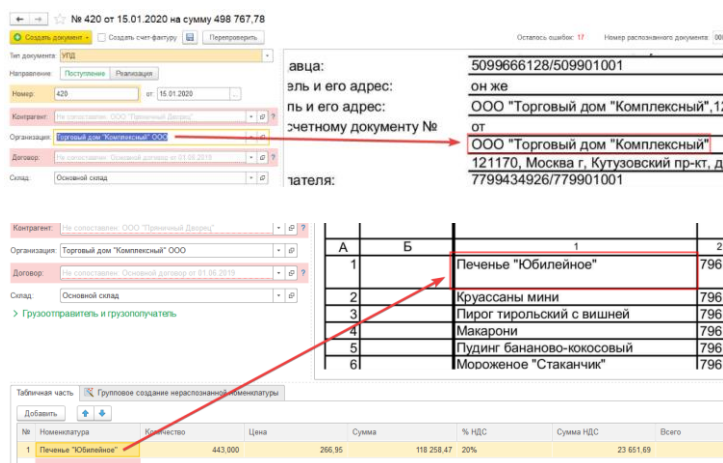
№ 420 от 15.01.2020 на сумму 498 767,78

Создать документ | Создать счет-фактуру | Перепроверить

Осталось ошибок: 17 | Номер распознанного документа:

Тип документа: УПД
Направление: Поступление | Реализация
Номер: 420 от: 15.01.2020
Контрагент: Не сопоставлен: ООО "Пряничный Дворец"
Организация: Торговый дом "Комплексный" ООО
Договор: Не сопоставлен: Основной договор от 01.06.2019
Склад: Основной склад

авца: | 5099666128/509901001
ель и его адрес: | он же
ель и его адрес: | ООО "Торговый дом "Комплексный",12
счетному документу № | от
| ООО "Торговый дом "Комплексный"
| 121170, Москва г, Кутузовский пр-кт, д
лателя: | 7799434926/779901001

Контрагент: Не сопоставлен: ООО "Пряничный Дворец"
Организация: Торговый дом "Комплексный" ООО
Договор: Не сопоставлен: Основной договор от 01.06.2019
Склад: Основной склад
Грузоотправитель и грузополучатель

| А | Б | 1 | 2 |
|---|---|---|---|
| 1 | | Печенье "Юбилейное" | 796 |
| 2 | | Круассаны мини | 796 |
| 3 | | Пирог тирольский с вишней | 796 |
| 4 | | Макароны | 796 |
| 5 | | Пудинг бананово-кокосовый | 796 |
| 6 | | Мороженое "Стаканчик" | 796 |

Табличная часть | Групповое создание нераспознанной номенклатуры

Добавить

| № | Номенклатура | Количество | Цена | Сумма | % НДС | Сумма НДС | Всего |
|---|---|---|---|---|---|---|---|
| 1 | Печенье "Юбилейное" | 443,000 | 266,95 | 118 258,47 | 20% | 23 651,69 | |